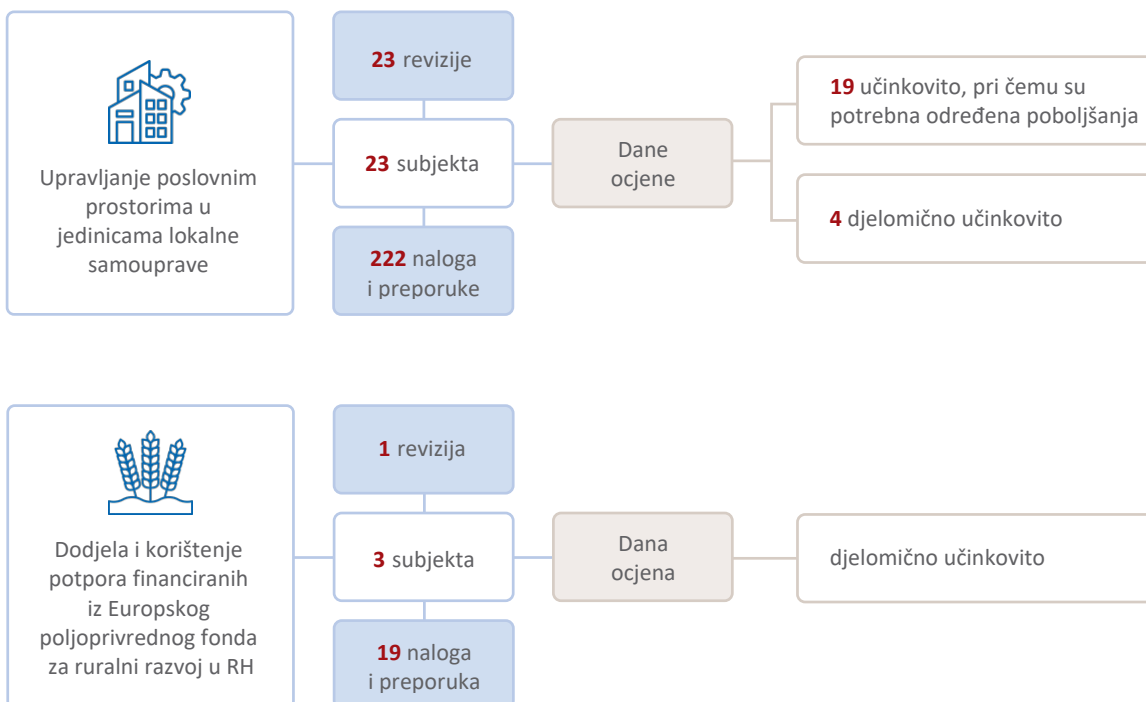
Upravljanje poslovnim prostorima u jedinicama lokalne samouprave

23 revizije

23 subjekta

222 naloga i preporuke

Dane ocjene

19 učinkovito, pri čemu su potrebna određena poboljšanja

4 djelomično učinkovito

Dodjela i korištenje potpora financiranih iz Europskog poljoprivrednog fonda za ruralni razvoj u RH

1 revizija

3 subjekta

19 naloga i preporuka

Dana ocjena

djelomično učinkovito